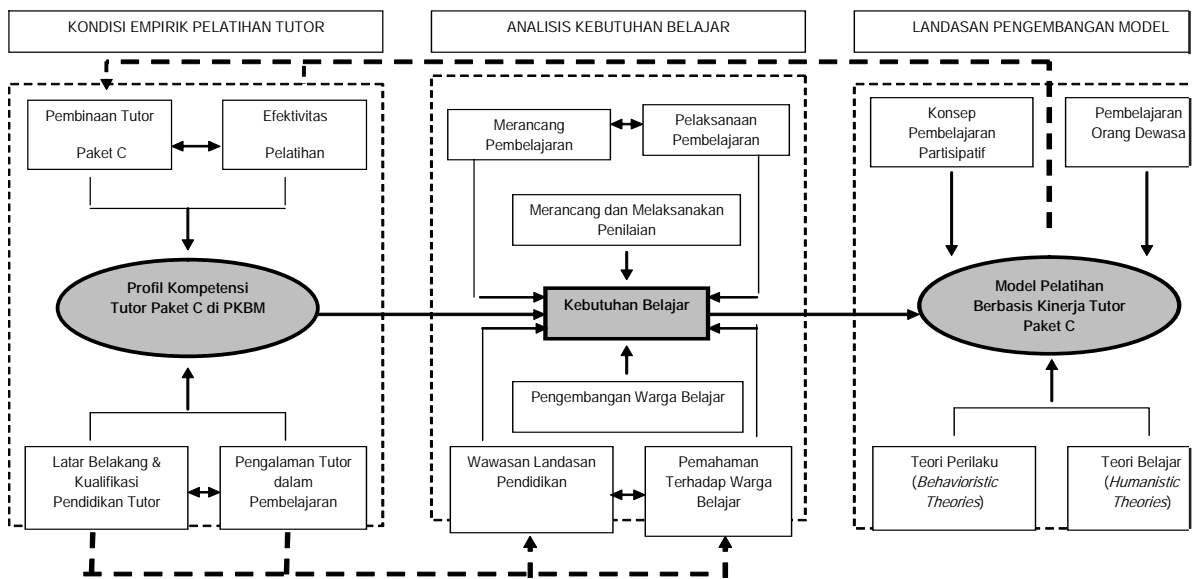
KONDISI EMPIRIK PELATIHAN TUTOR

ANALISIS KEBUTUHAN BELAJAR

LANDASAN PENGEMBANGAN MODEL

Pembinaan Tutor Paket C

Efektivitas Pelatihan

Profil Kompetensi Tutor Paket C di PKBM

Latar Belakang & Kualifikasi Pendidikan Tutor

Pengalaman Tutor dalam Pembelajaran

Merancang Pembelajaran

Pelaksanaan Pembelajaran

Merancang dan Melaksanakan Penilaian

Kebutuhan Belajar

Pengembangan Warga Belajar

Wawasan Landasan Pendidikan

Pemahaman Terhadap Warga Belajar

Konsep Pembelajaran Partisipatif

Pembelajaran Orang Dewasa

Model Pelatihan Berbasis Kinerja Tutor Paket C

Teori Perilaku (Behavioristic Theories)

Teori Belajar (Humanistic Theories)